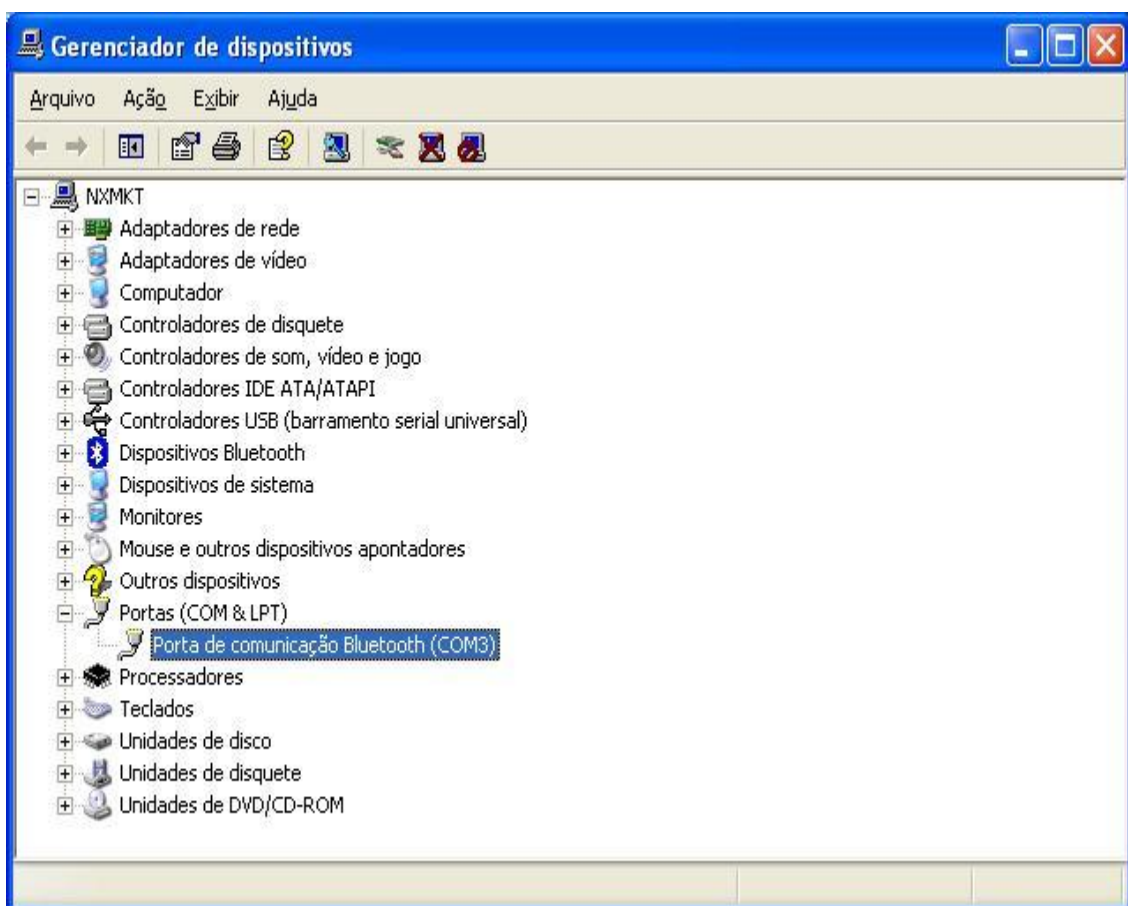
Gerenciador de dispositivos

Arquivo Ação Exibir Ajuda

NXMKT
Adaptadores de rede
Adaptadores de vídeo
Computador
Controladores de disquete
Controladores de som, vídeo e jogo
Controladores IDE ATA/ATAPI
Controladores USB (barramento serial universal)
Dispositivos Bluetooth
Dispositivos de sistema
Monitores
Mouse e outros dispositivos apontadores
Outros dispositivos
Portas (COM & LPT)
Porta de comunicação Bluetooth (COM3)
Processadores
Teclados
Unidades de disco
Unidades de disquete
Unidades de DVD/CD-ROM